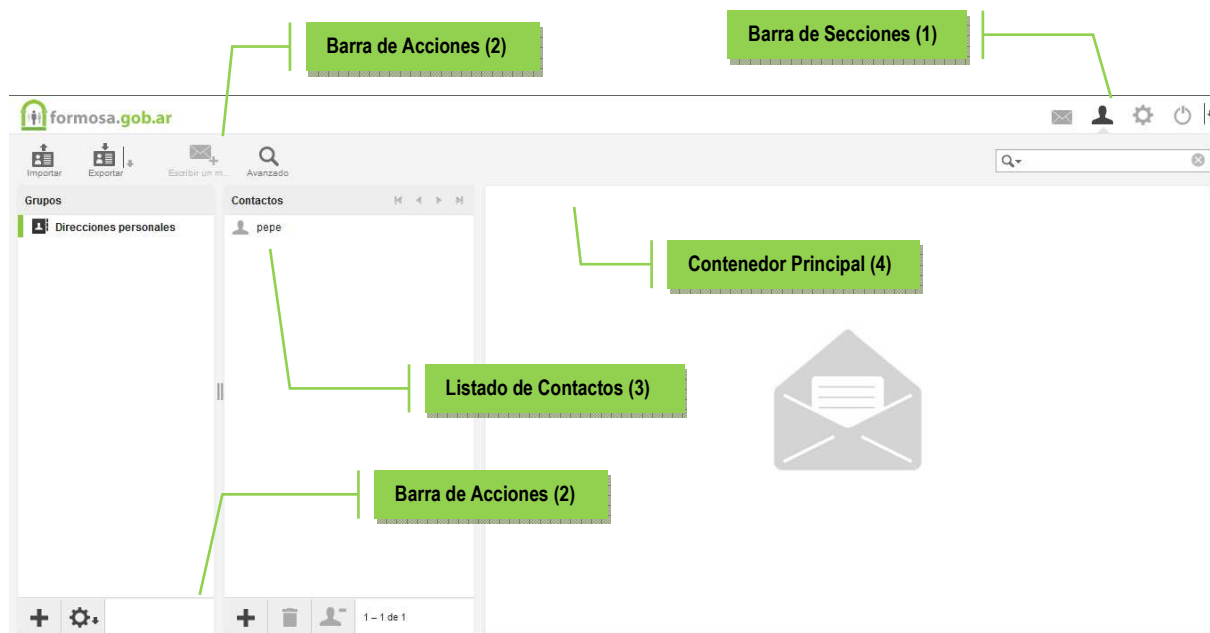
Barra de Acciones (2)

Barra de Secciones (1)

formosa.gob.ar

Importar

Exportar

Escribir un m...

Avanzado

Grupos

Direcciones personales

Contactos

pepe

Contenedor Principal (4)

Listado de Contactos (3)

Barra de Acciones (2)

1 – 1 de 1